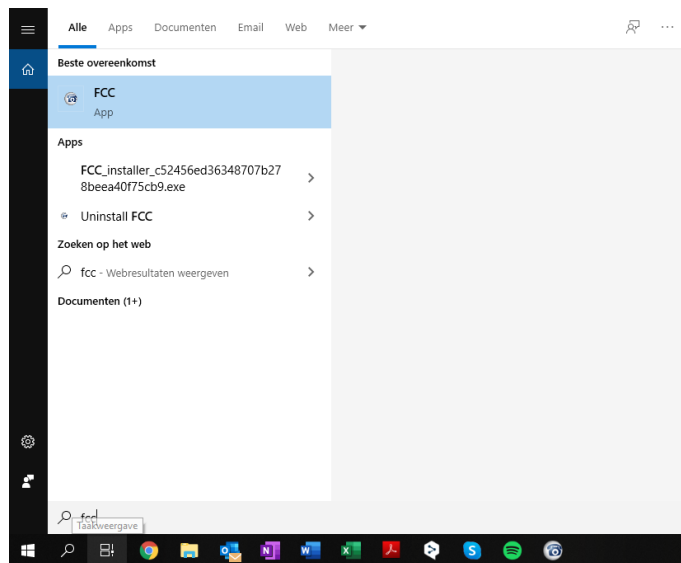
Alle Apps Documenten Email Web Meer

Beste overeenkomst

FCC
App

Apps

FCC_installer_c52456ed36348707b278beea40f75cb9.exe

Uninstall FCC

Zoeken op het web

fcc - Webresultaten weergeven

Documenten (1+)

fcc

Taakweergave